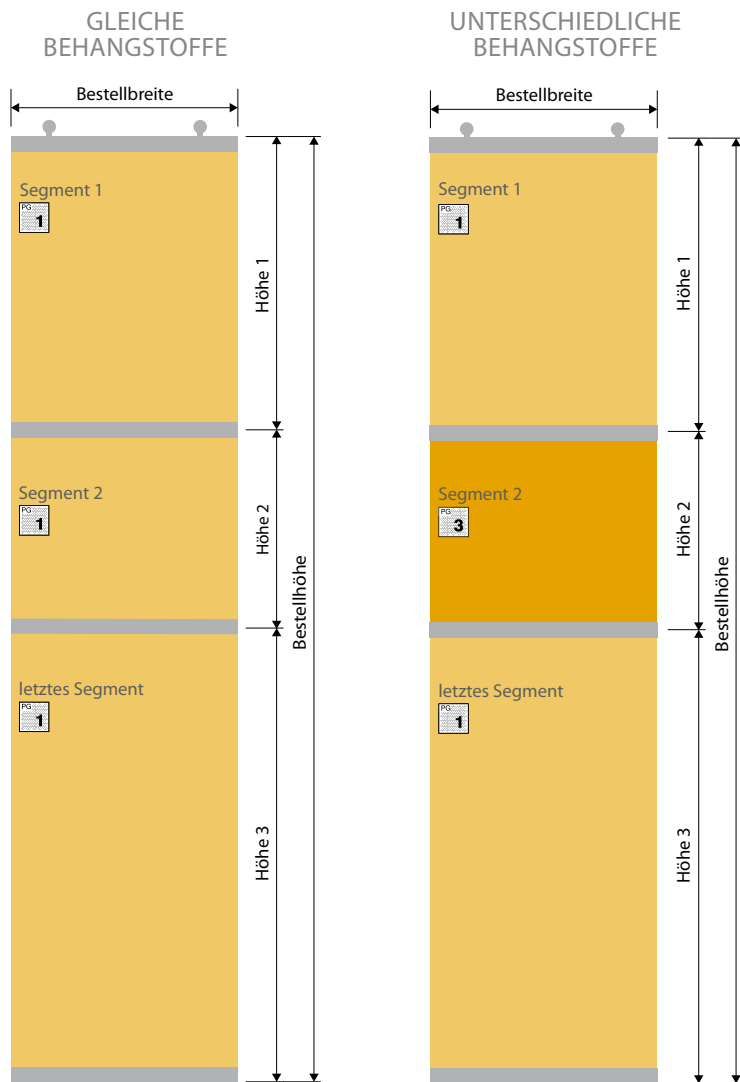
GLEICHE BEHANGSTOFFE

Bestellbreite

Segment 1
PG 1

Höhe 1

Segment 2
PG 1

Höhe 2

Bestellhöhe

letztes Segment
PG 1

Höhe 3

UNTERSCHIEDLICHE BEHANGSTOFFE

Bestellbreite

Segment 1
PG 1

Höhe 1

Segment 2
PG 3

Höhe 2

Bestellhöhe

letztes Segment
PG 1

Höhe 3